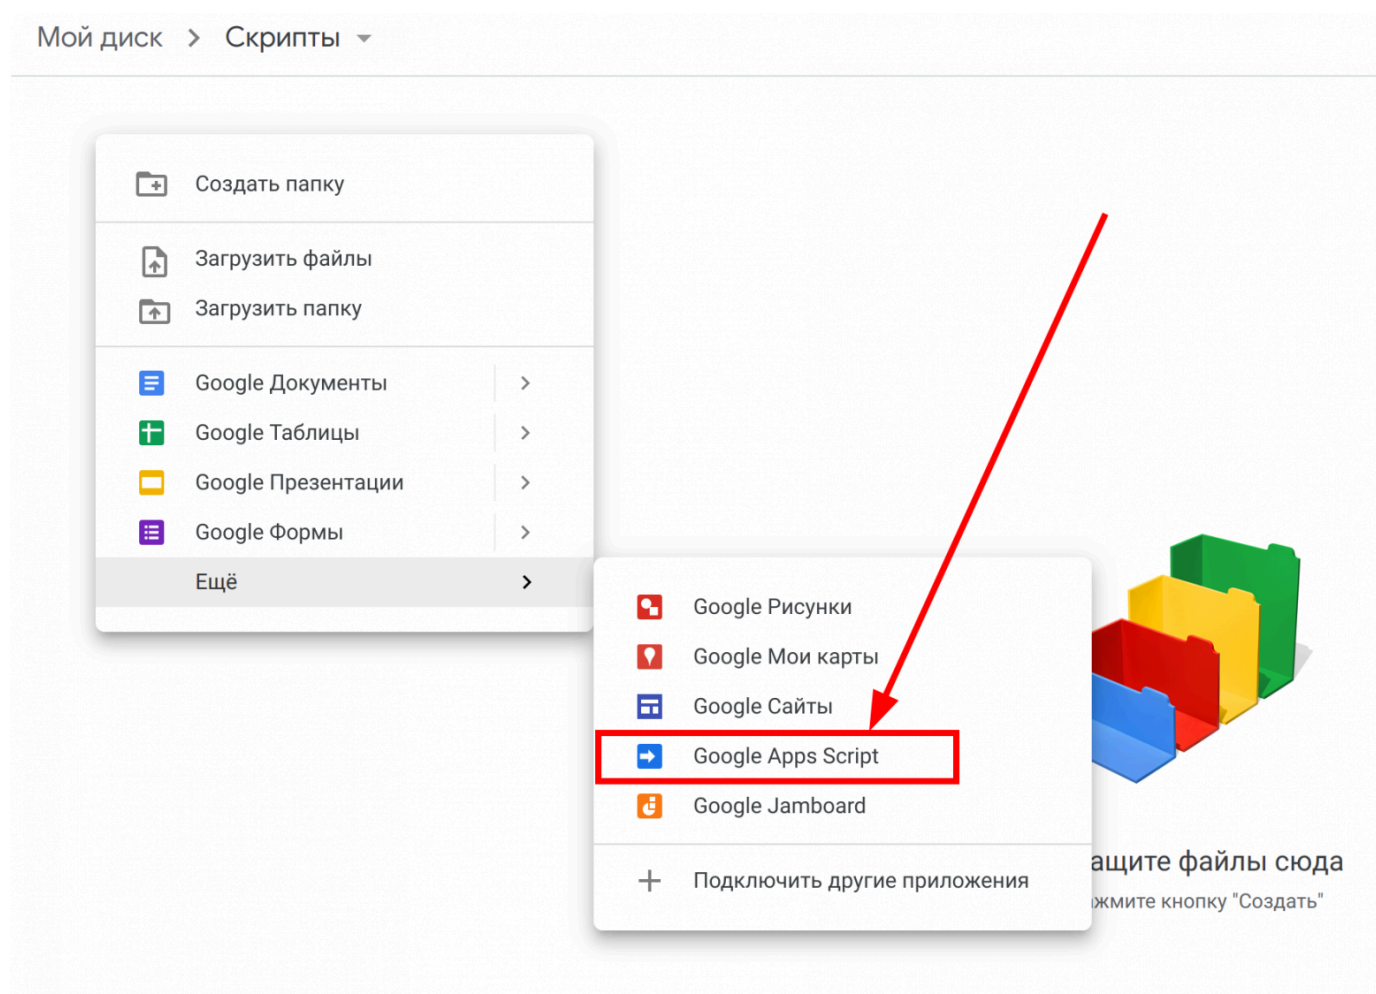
Мой диск > Скрипты

Создать папку

Загрузить файлы
Загрузить папку

Google Документы
Google Таблицы
Google Презентации
Google Формы
Ещё

Google Рисунки
Google Мои карты
Google Сайты
Google Apps Script
Google Jamboard

Подключить другие приложения

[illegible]ащите файлы сюда
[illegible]жмите кнопку "Создать"